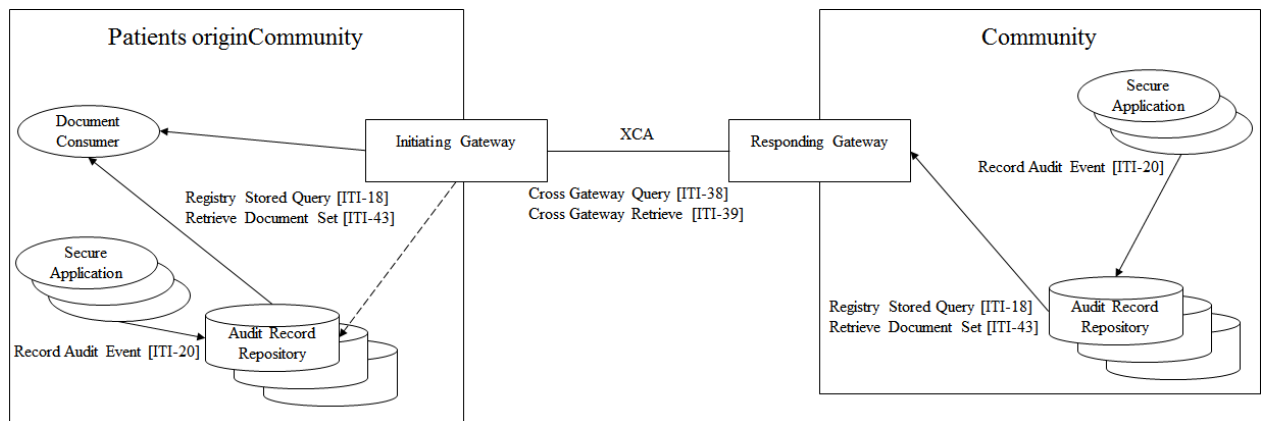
Patients originCommunity

Document Consumer

Initiating Gateway

Registry Stored Query [ITI-18]
Retrieve Document Set [ITI-43]

Secure Application

Audit Record Repository

Record Audit Event [ITI-20]

XCA

Cross Gateway Query [ITI-38]
Cross Gateway Retrieve [ITI-39]

Community

Secure Application

Responding Gateway

Record Audit Event [ITI-20]

Registry Stored Query [ITI-18]
Retrieve Document Set [ITI-43]

Audit Record Repository